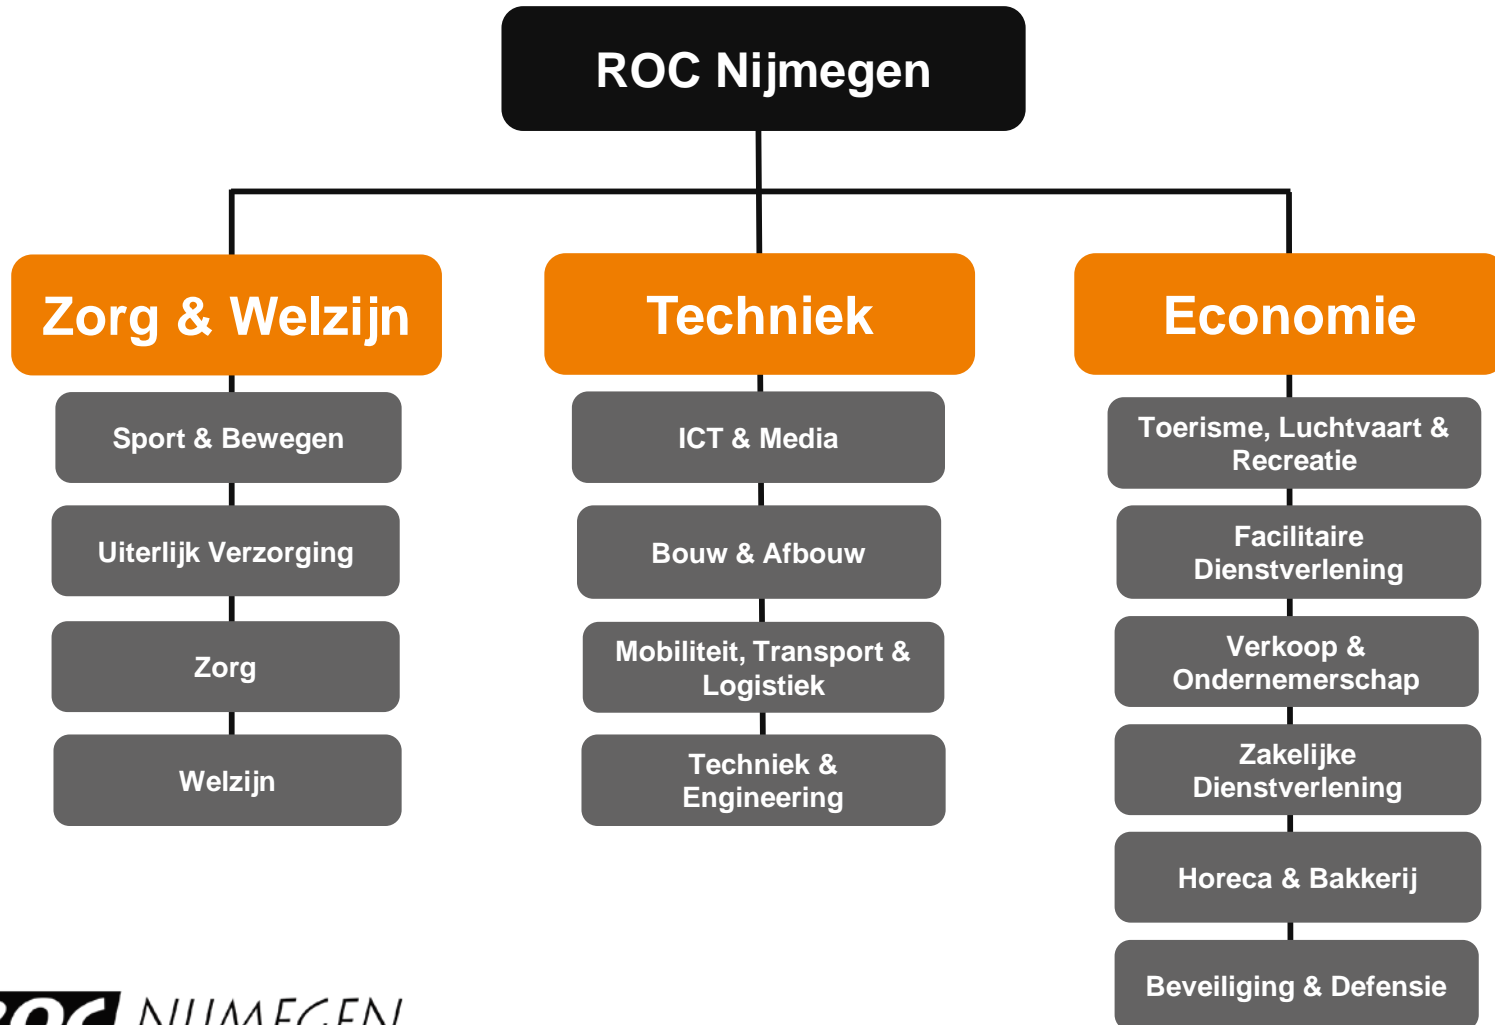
ROC Nijmegen

Zorg & Welzijn

Sport & Bewegen

Uiterlijk Verzorging

Zorg

Welzijn

Techniek

ICT & Media

Bouw & Afbouw

Mobiliteit, Transport & Logistiek

Techniek & Engineering

Economie

Toerisme, Luchtvaart & Recreatie

Facilitaire Dienstverlening

Verkoop & Ondernemerschap

Zakelijke Dienstverlening

Horeca & Bakkerij

Beveiliging & Defensie

ROC NIJMEGEN